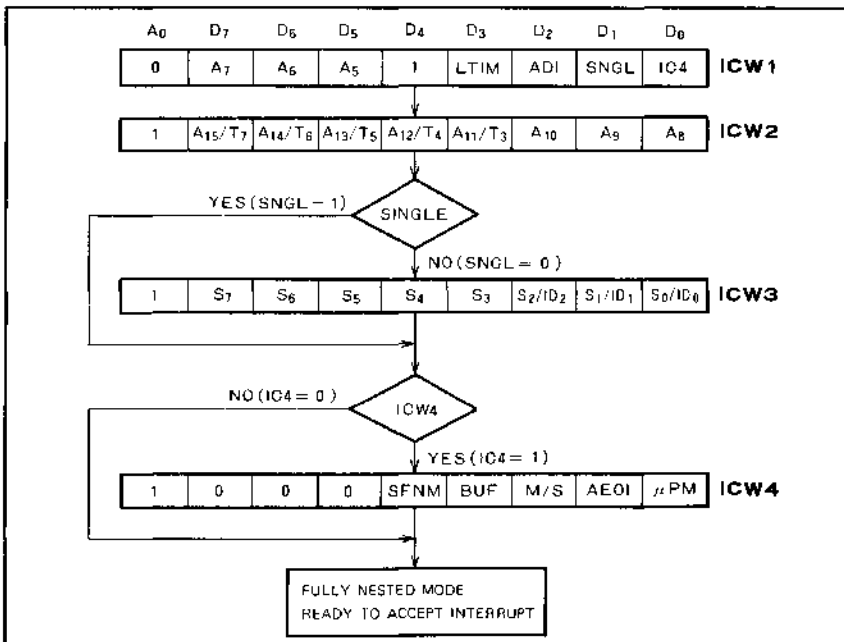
| $A_0$ | $D_7$ | $D_6$ | $D_5$ | $D_4$ | $D_3$ | $D_2$ | $D_1$ | $D_0$ |
|---|---|---|---|---|---|---|---|---|
| 0 | $A_7$ | $A_6$ | $A_5$ | 1 | LTIM | ADI | SNGL | IC4 |

ICW1

| 1 | $A_{15}/T_7$ | $A_{14}/T_6$ | $A_{13}/T_5$ | $A_{12}/T_4$ | $A_{11}/T_3$ | $A_{10}$ | $A_9$ | $A_8$ |
|---|---|---|---|---|---|---|---|---|

ICW2

YES (SNGL = 1)

SINGLE

NO (SNGL = 0)

| 1 | $S_7$ | $S_6$ | $S_5$ | $S_4$ | $S_3$ | $S_2/ID_2$ | $S_1/ID_1$ | $S_0/ID_0$ |
|---|---|---|---|---|---|---|---|---|

ICW3

NO (IC4 = 0)

ICW4

YES (IC4 = 1)

| 1 | 0 | 0 | 0 | SFNM | BUF | M/S | AEOI | $\mu$PM |
|---|---|---|---|---|---|---|---|---|

ICW4

FULLY NESTED MODE
READY TO ACCEPT INTERRUPT